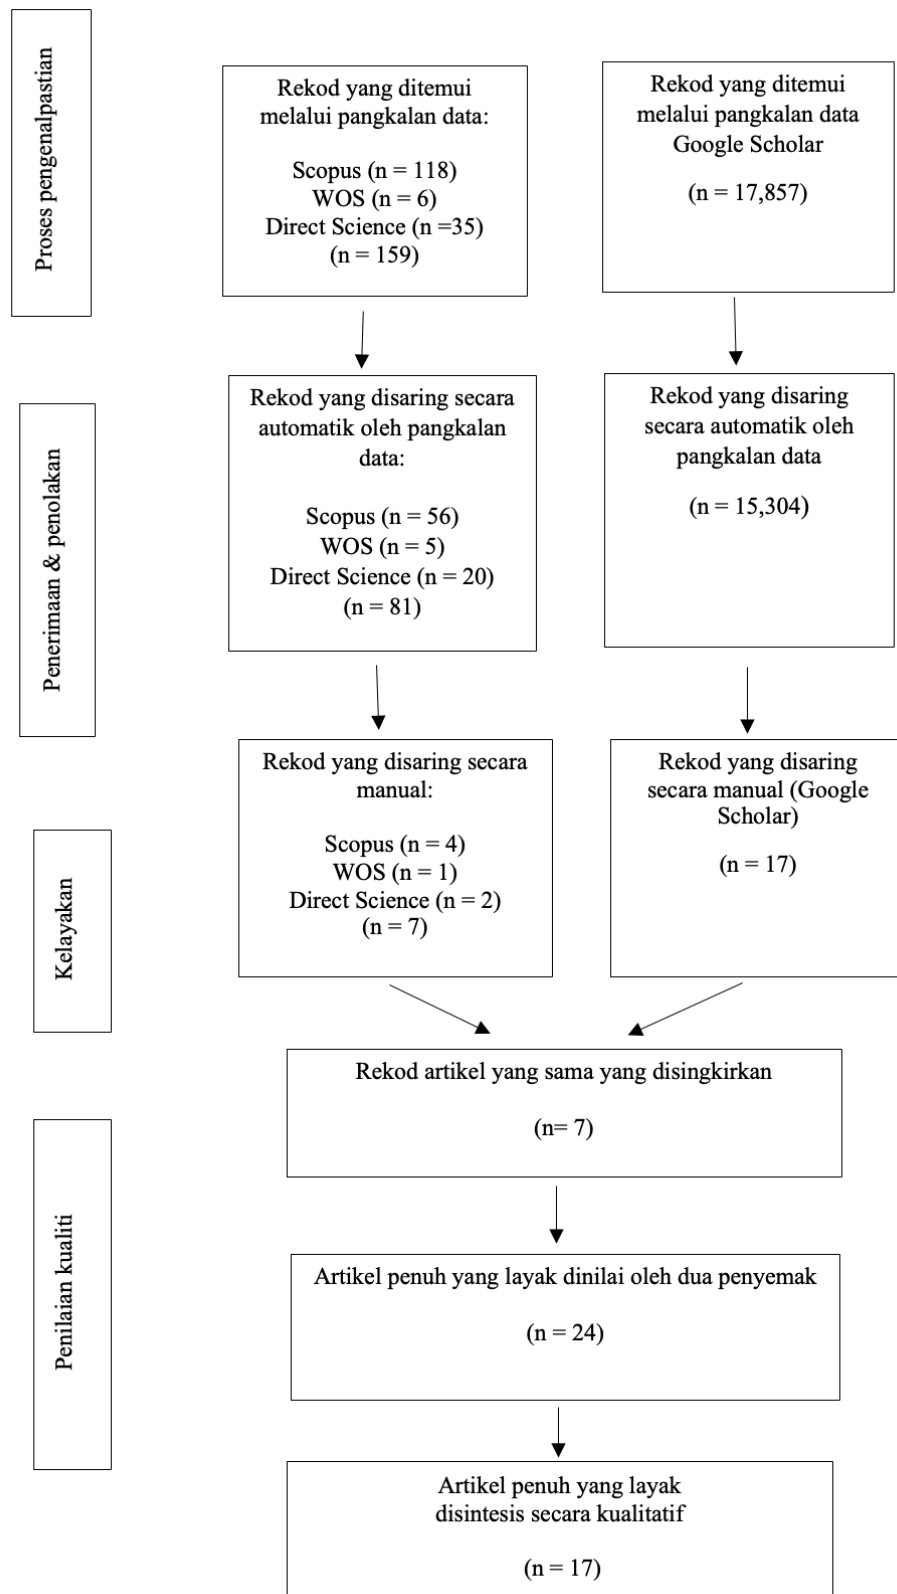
Proses pengenalpastian

Rekod yang ditemui melalui pangkalan data:

Scopus (n = 118)
WOS (n = 6)
Direct Science (n =35)
(n = 159)

Rekod yang ditemui melalui pangkalan data Google Scholar

(n = 17,857)

Penerimaan & penolakan

Rekod yang disaring secara automatik oleh pangkalan data:

Scopus (n = 56)
WOS (n = 5)
Direct Science (n = 20)
(n = 81)

Rekod yang disaring secara automatik oleh pangkalan data

(n = 15,304)

Kelayakan

Rekod yang disaring secara manual:

Scopus (n = 4)
WOS (n = 1)
Direct Science (n = 2)
(n = 7)

Rekod yang disaring secara manual (Google Scholar)

(n = 17)

Rekod artikel yang sama yang disingkirkan

(n= 7)

Penilaian kualiti

Artikel penuh yang layak dinilai oleh dua penyemak

(n = 24)

Artikel penuh yang layak disintesis secara kualitatif

(n = 17)